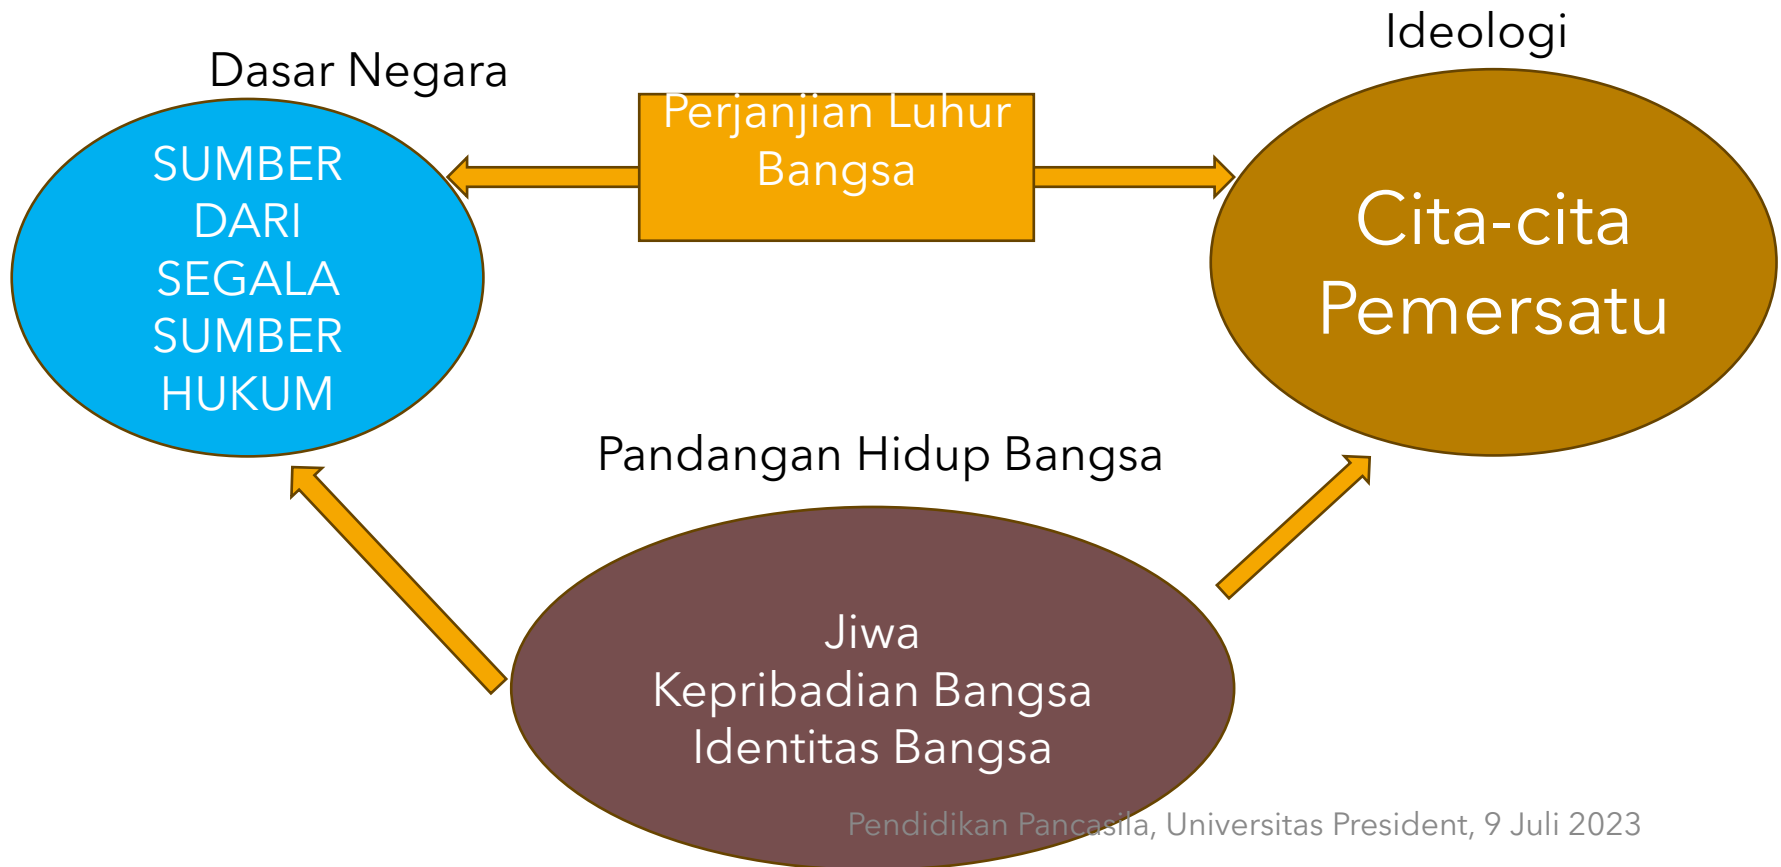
Ideologi

Dasar Negara

Perjanjian Luhur Bangsa

SUMBER DARI SEGALA SUMBER HUKUM

Cita-cita Pemersatu

Pandangan Hidup Bangsa

Jiwa
Kepribadian Bangsa
Identitas Bangsa

Pendidikan Pancasila, Universitas President, 9 Juli 2023